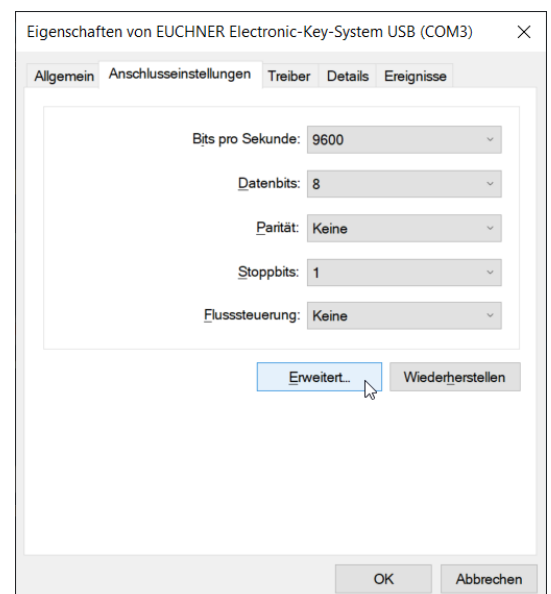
Eigenschaften von EUCHNER Electronic-Key-System USB (COM3)

×

Allgemein | Anschlusseinstellungen | Treiber | Details | Ereignisse

Bits pro Sekunde: 9600

Datenbits: 8

Parität: Keine

Stoppbits: 1

Flusssteuerung: Keine

Erweitert...

Wiederherstellen

OK

Abbrechen